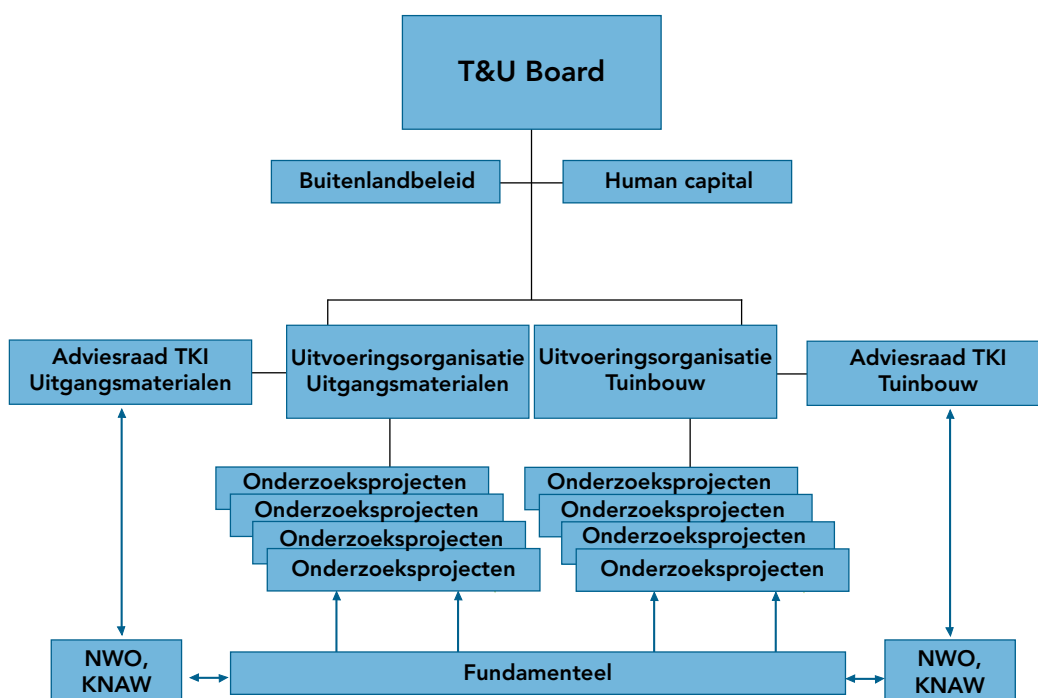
T&U Board

Buitenlandbeleid

Human capital

Adviesraad TKI Uitgangsmaterialen

Uitvoeringsorganisatie Uitgangsmaterialen

Uitvoeringsorganisatie Tuinbouw

Adviesraad TKI Tuinbouw

Onderzoeksprojecten
Onderzoeksprojecten
Onderzoeksprojecten
Onderzoeksprojecten

Onderzoeksprojecten
Onderzoeksprojecten
Onderzoeksprojecten
Onderzoeksprojecten

NWO, KNAW

Fundamenteel

NWO, KNAW